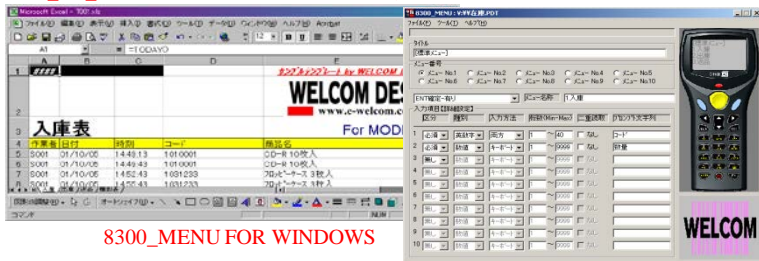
Microsoft Excel - 7001.xls

ファイル(F) 編集(E) 表示(V) 挿入(I) 書式(O) ツール(T) データ(D) ウィンドウ(W) ヘルプ(H) Acrobat

A1 =TODAY()

| | A | B | C | D | E |
|---|---|---|---|---|---|
| 1 | | | | | カンタンテンプレート by WELCOM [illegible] |
| 2 | | | | | WELCOM DES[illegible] |
| | | | | | www.e-welcom.co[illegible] |
| 3 | 入庫表 | | | | For MOD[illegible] |
| 4 | 作業者 | 日付 | 時刻 | コード | 商品名 |
| 5 | S001 | 01/10/05 | 14:49:13 | 1010001 | CD-R 10枚入 |
| 6 | S001 | 01/10/05 | 14:49:43 | 1010001 | CD-R 10枚入 |
| 7 | S001 | 01/10/05 | 14:52:43 | 1031233 | フロッピーケース 3枚入 |
| 8 | S001 | 01/10/05 | 14:55:43 | 1031233 | フロッピーケース 3枚入 |

コマンド

8300_MENU FOR WINDOWS

8300_MENU - V:¥¥在庫.PDT
ファイル(F) ツール(T) ヘルプ(H)

タイトル
[標準メニュー]
メニュー番号
メニュー No.1 メニュー No.2 メニュー No.3 メニュー No.4 メニュー No.5
メニュー No.6 メニュー No.7 メニュー No.8 メニュー No.9 メニュー No.10
[ENT確定-有り] メニュー名称 入庫
入力項目 [詳細設定]

| | 区分 | 種別 | 入力方法 | 桁数(Min-Max) | 二重読取 | プロンプト文字列 |
|---|---|---|---|---|---|---|
| 1 | 必須 | 英数字 | 両方 | 1 ~ 40 | なし | コード |
| 2 | 必須 | 数値 | キーボード | 1 ~ 9999 | なし | 数量 |
| 3 | 無し | 数値 | キーボード | 1 ~ 9999 | なし | |
| 4 | 無し | 数値 | キーボード | 1 ~ 9999 | なし | |
| 5 | 無し | 数値 | キーボード | 1 ~ 9999 | なし | |
| 6 | 無し | 数値 | キーボード | 1 ~ 9999 | なし | |
| 7 | 無し | 数値 | キーボード | 1 ~ 9999 | なし | |
| 8 | 無し | 数値 | キーボード | 1 ~ 9999 | なし | |
| 9 | 無し | 数値 | キーボード | 1 ~ 9999 | なし | |
| 10 | 無し | 数値 | キーボード | 1 ~ 9999 | なし | |

WELCOM